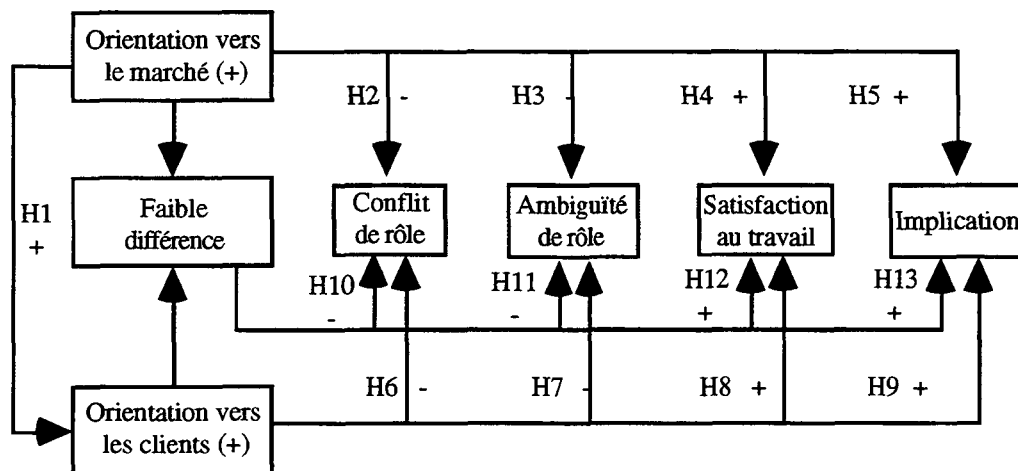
Orientation vers le marché (+)

H2 -

H3 -

H4 +

H5 +

H1 +

Faible différence

Conflit de rôle

Ambiguïté de rôle

Satisfaction au travail

Implication

H10 -

H11 -

H12 +

H13 +

H6 -

H7 -

H8 +

H9 +

Orientation vers les clients (+)